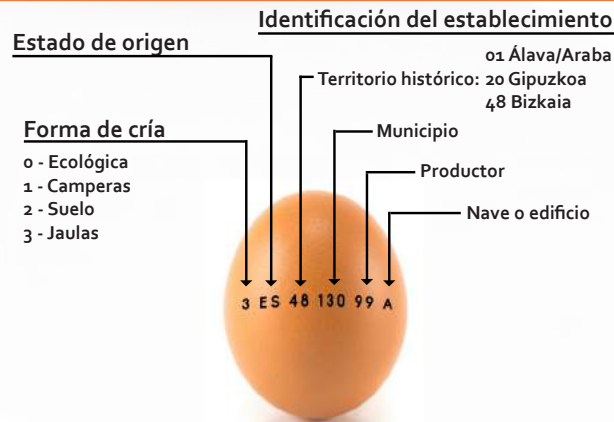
Identificación del establecimiento

Estado de origen

01 Álava/Araba
Territorio histórico: 20 Gipuzkoa
48 Bizkaia

Forma de cría

0 - Ecológica
1 - Camperas
2 - Suelo
3 - Jaulas

Municipio

Productor

Nave o edificio

3 ES 48 130 99 A